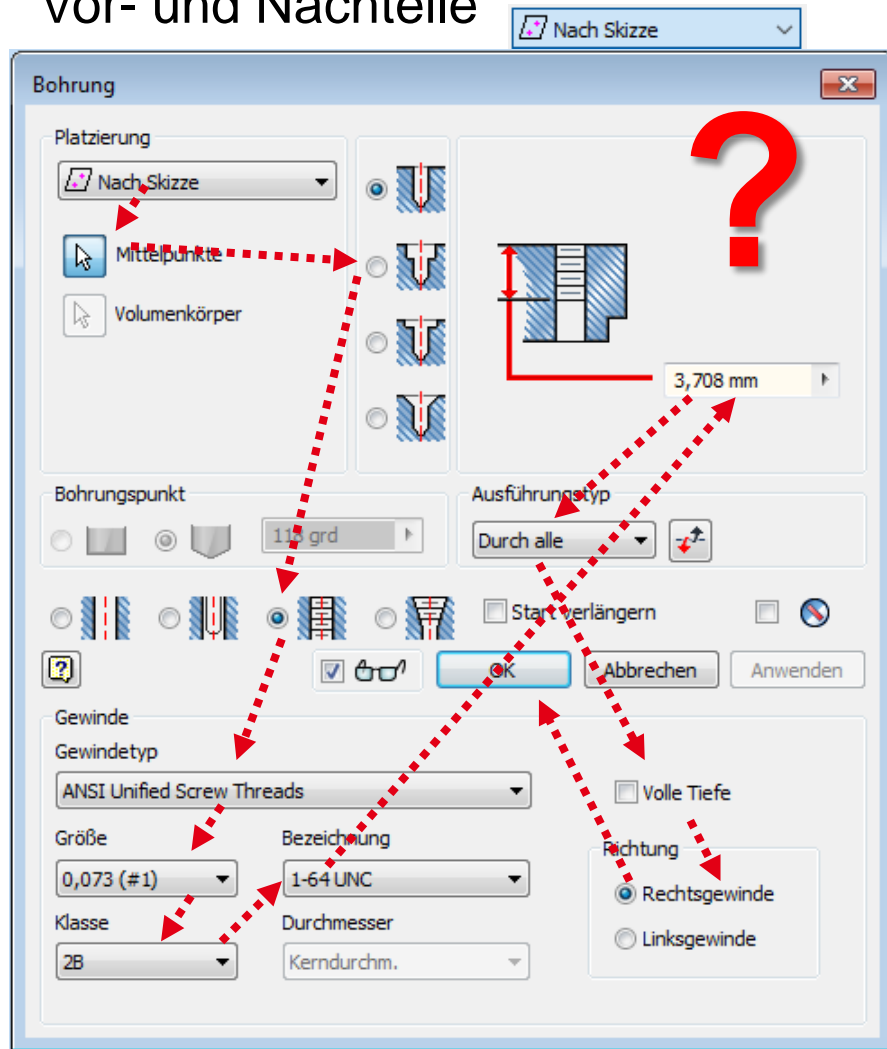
Vor- und Nachteile

Nach Skizze

Bohrung

Platzierung

Nach Skizze

Mittelpunkte

Volumenkörper

?

3,708 mm

Bohrungspunkt

118 grd

Ausführungstyp

Durch alle

Start verlängern

OK

Abbrechen

Anwenden

Gewinde

Gewindetyp

ANSI Unified Screw Threads

Volle Tiefe

Größe

0,073 (#1)

Bezeichnung

1-64 UNC

Richtung

Rechtsgewinde

Linksgewinde

Klasse

2B

Durchmesser

Kerndurchm.